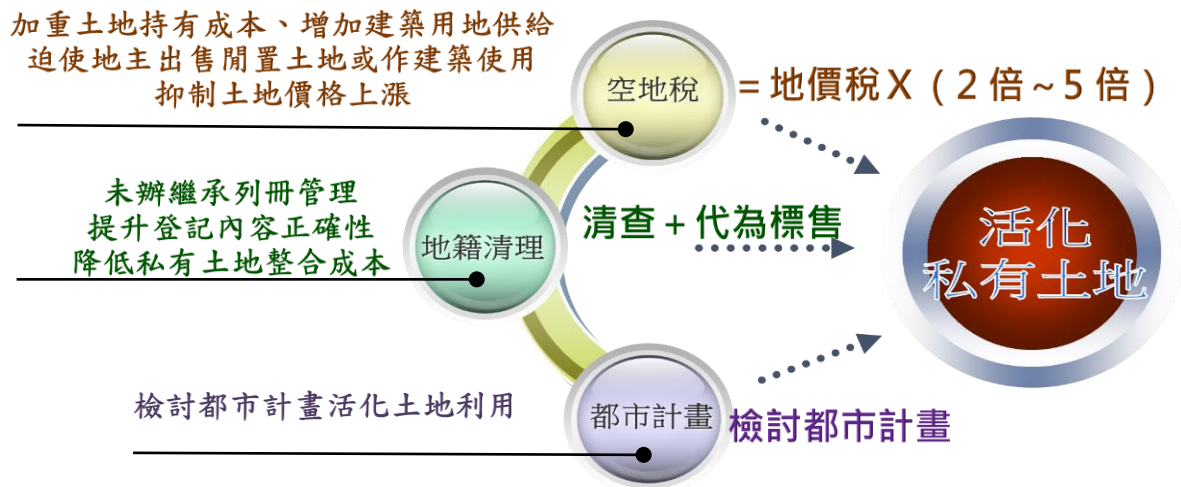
加重土地持有成本、增加建築用地供給
迫使地主出售閒置土地或作建築使用
抑制土地價格上漲

空地稅

= 地價稅 X（2倍~5倍）

未辦繼承列冊管理
提升登記內容正確性
降低私有土地整合成本

地籍清理

清查 + 代為標售

活化
私有土地

檢討都市計畫活化土地利用

都市計畫

檢討都市計畫